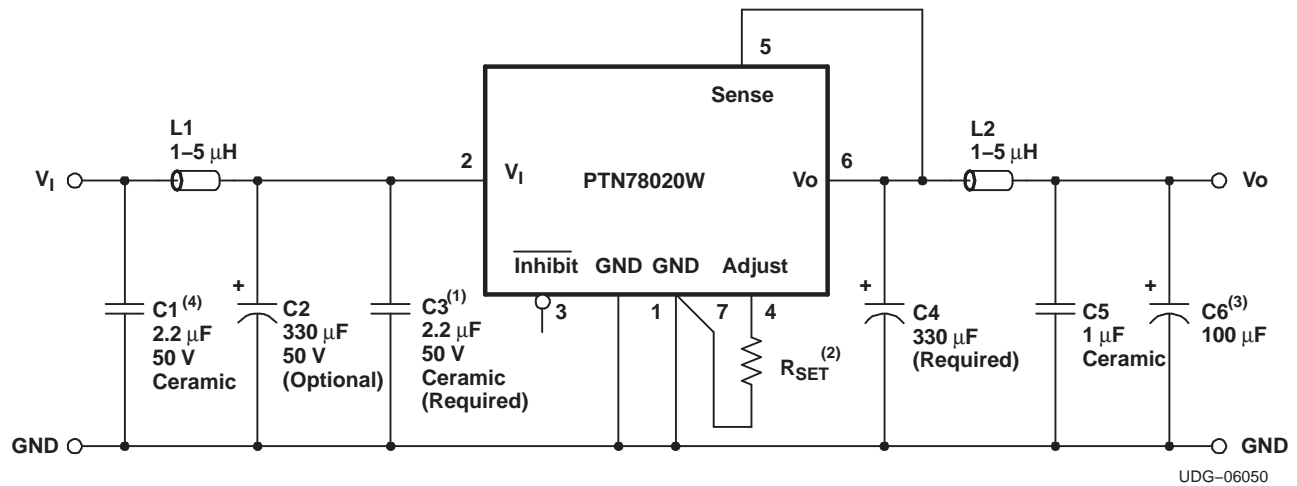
5

Sense

L1
1–5 μH

2

$V_I$

PTN78020W

Vo

6

L2
1–5 μH

$V_I$

Vo

$\overline{\text{Inhibit}}$ GND GND Adjust

+

C1$^{(4)}$
2.2 μF
50 V
Ceramic

+

C2
330 μF
50 V
(Optional)

C3$^{(1)}$
2.2 μF
50 V
Ceramic
(Required)

3

1

7

4

$R_{SET}^{(2)}$

+

C4
330 μF
(Required)

C5
1 μF
Ceramic

+

C6$^{(3)}$
100 μF

GND

GND

UDG–06050